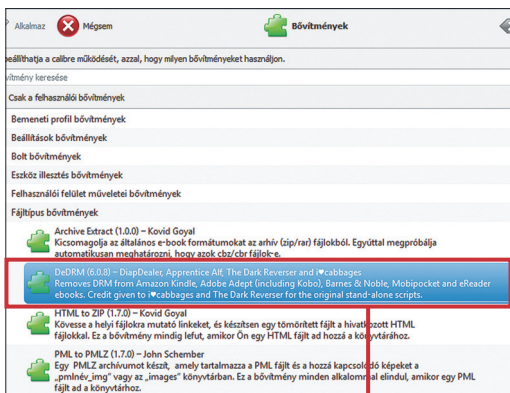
Alkalmaz Mégsem Bővítmények

beállíthatja a calibre működését, azzal, hogy milyen bővítményeket használjon.

vítmény keresése

Csak a felhasználói bővítmények

Bemeneti profil bővítmények

Beállítások bővítmények

Bolt bővítmények

Eszköz illesztés bővítmények

Felhasználói felület műveletei bővítmények

Fájltípus bővítmények

Archive Extract (1.0.0) – Kovid Goyal
Kicsomagolja az általános e-book formátumokat az archív (zip/rar) fájlokból. Egyúttal megpróbálja automatikusan meghatározni, hogy azok cbz/cbr fájlok-e.

DeDRM (6.0.8) – DiapDealer, Apprentice Alf, The Dark Reverser and i♥cabbages
Removes DRM from Amazon Kindle, Adobe Adept (including Kobo), Barnes & Noble, Mobipocket and eReader ebooks. Credit given to i♥cabbages and The Dark Reverser for the original stand-alone scripts.

HTML to ZIP (1.7.0) – Kovid Goyal
Kövesse a helyi fájlokra mutató linkeket, és készítsen egy tömörített fájlt a hivatkozott HTML fájlokkal. Ez a bővítmény mindig lefut, amikor Ön egy HTML fájlt ad hozzá a könyvtárához.

PML to PMLZ (1.7.0) – John Schember
Egy PMLZ archívumot készít, amely tartalmazza a PML fájlt és a hozzá kapcsolódó képeket a „pmlname_img" vagy az „images" könyvtárban. Ez a bővítmény minden alkalommal elindul, amikor egy PML fájlt ad a könyvtárához.